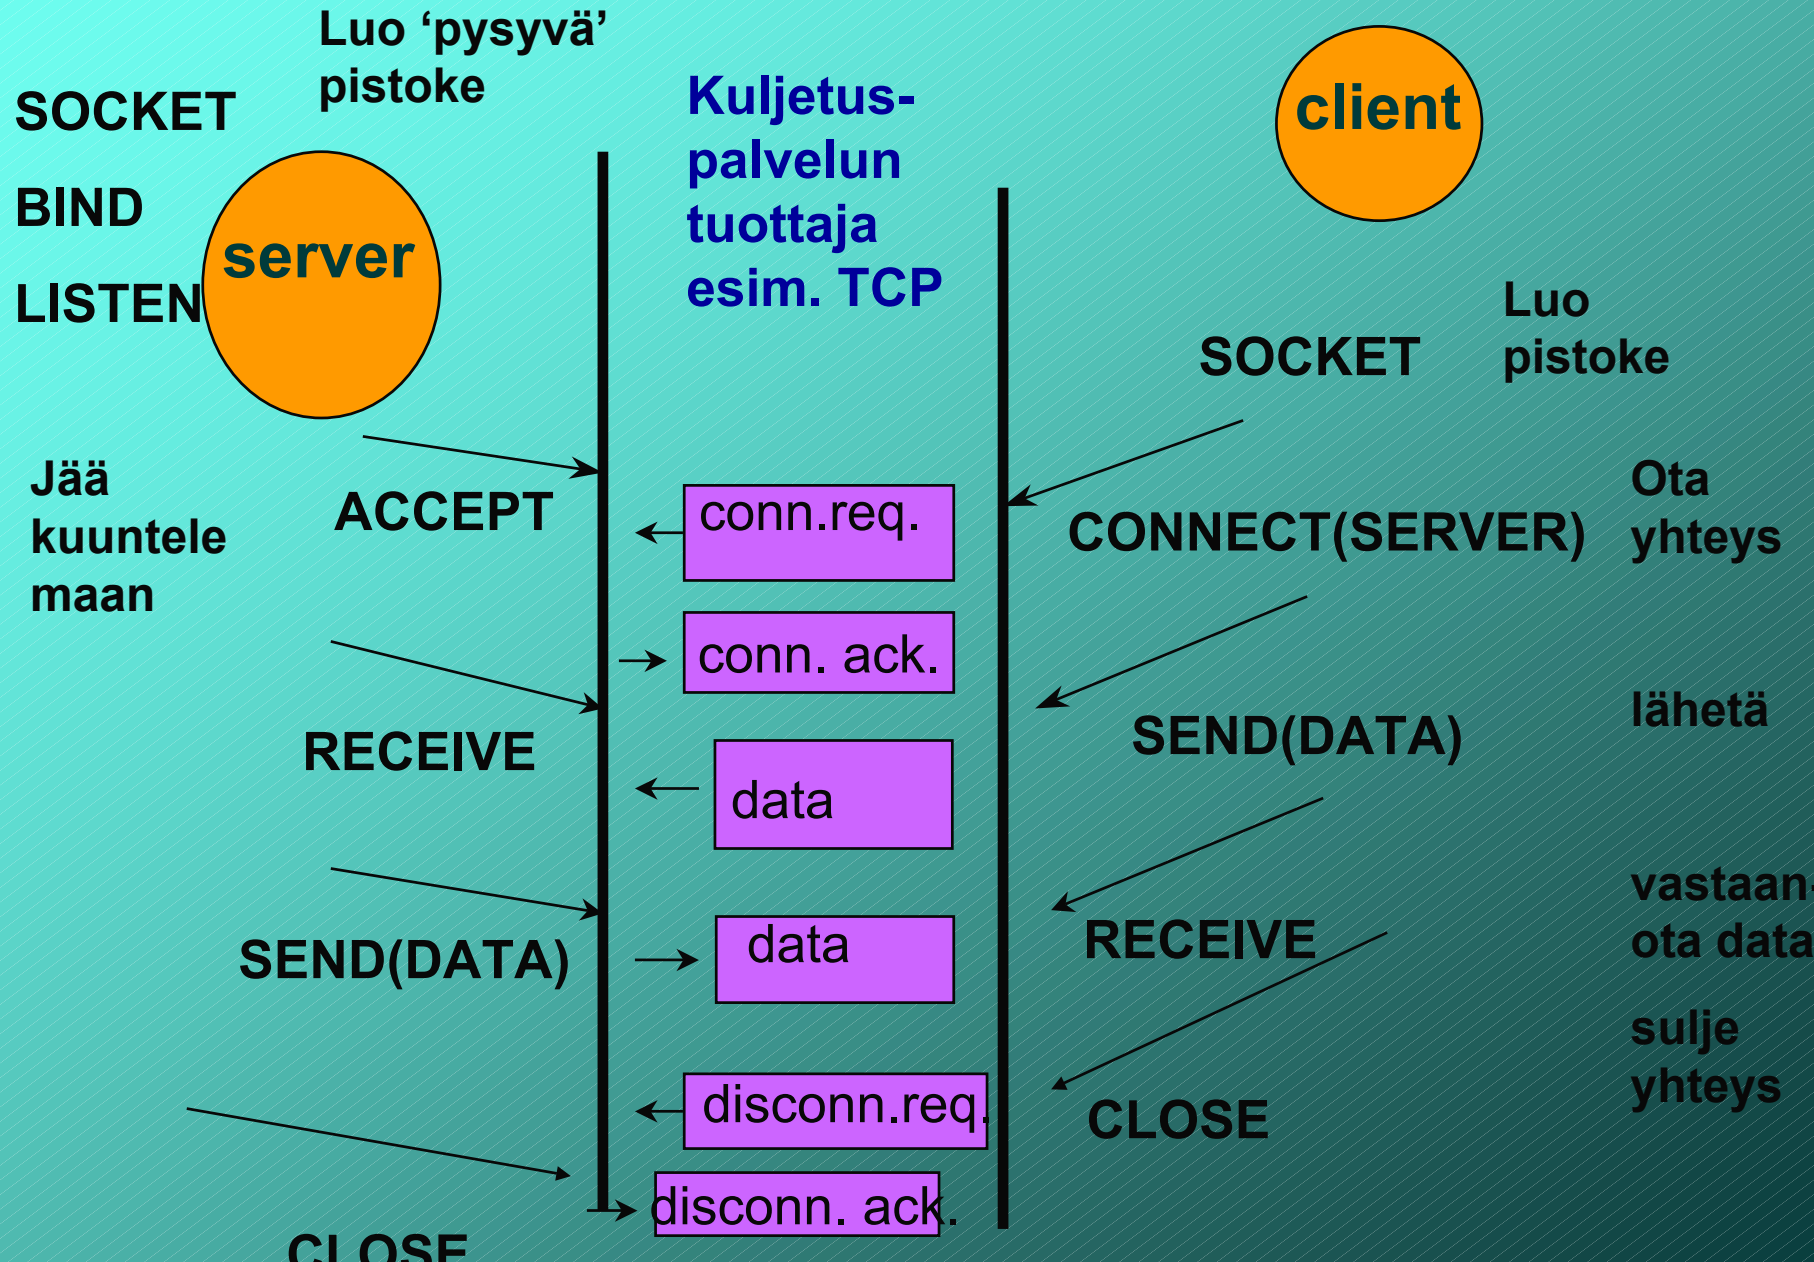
SOCKET

BIND

LISTEN

Luo 'pysyvä' pistoke

server

Kuljetus-palvelun tuottaja esim. TCP

client

Luo pistoke

SOCKET

Jää kuuntelemaan

ACCEPT

conn.req.

CONNECT(SERVER)

Ota yhteys

conn. ack.

RECEIVE

data

SEND(DATA)

lähetä

vastaan-ota data

RECEIVE

SEND(DATA)

data

sulje yhteys

disconn.req.

CLOSE

disconn. ack.

CLOSE